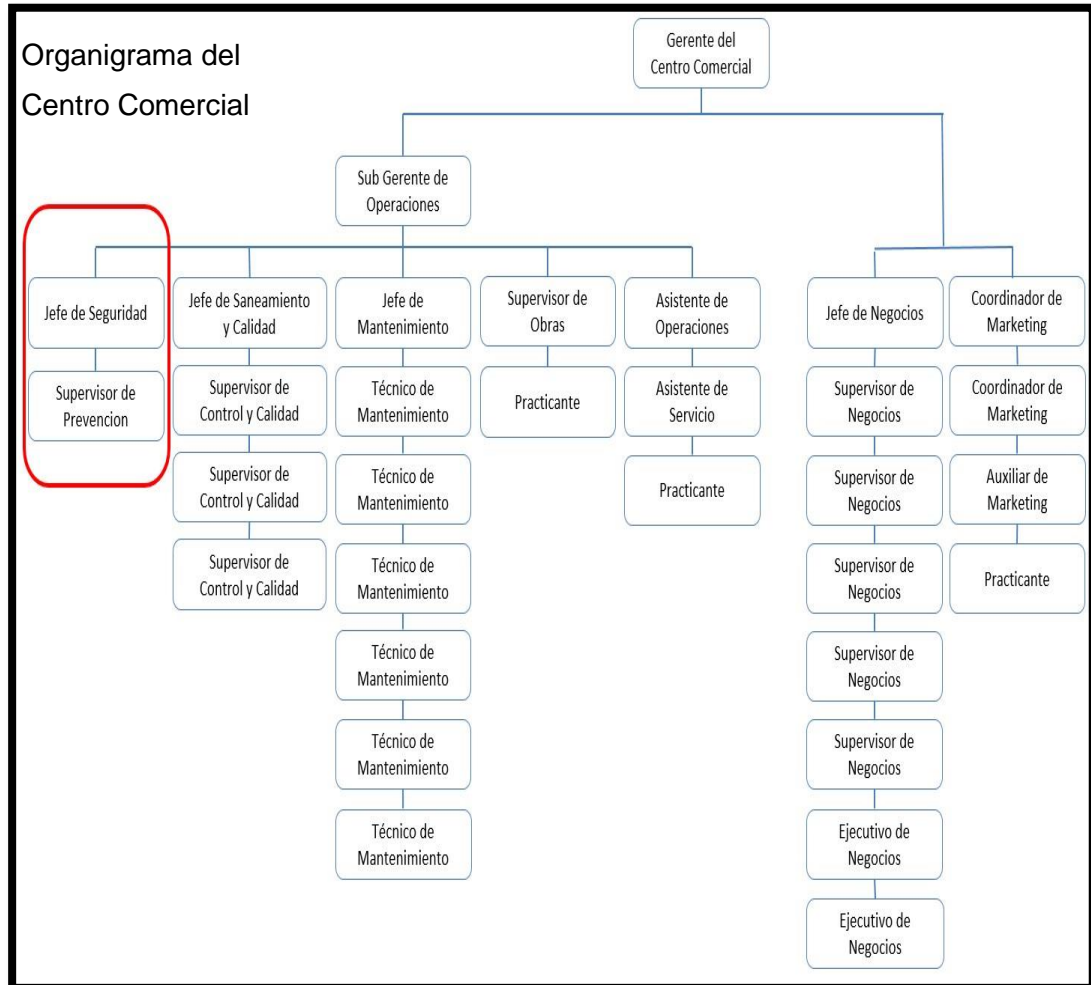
Organigrama del Centro Comercial

Gerente del Centro Comercial

Sub Gerente de Operaciones

Jefe de Seguridad

Supervisor de Prevencion

Jefe de Saneamiento y Calidad

Supervisor de Control y Calidad

Supervisor de Control y Calidad

Supervisor de Control y Calidad

Jefe de Mantenimiento

Técnico de Mantenimiento

Técnico de Mantenimiento

Técnico de Mantenimiento

Técnico de Mantenimiento

Técnico de Mantenimiento

Técnico de Mantenimiento

Supervisor de Obras

Practicante

Asistente de Operaciones

Asistente de Servicio

Practicante

Jefe de Negocios

Supervisor de Negocios

Supervisor de Negocios

Supervisor de Negocios

Supervisor de Negocios

Supervisor de Negocios

Ejecutivo de Negocios

Ejecutivo de Negocios

Coordinador de Marketing

Coordinador de Marketing

Auxiliar de Marketing

Practicante